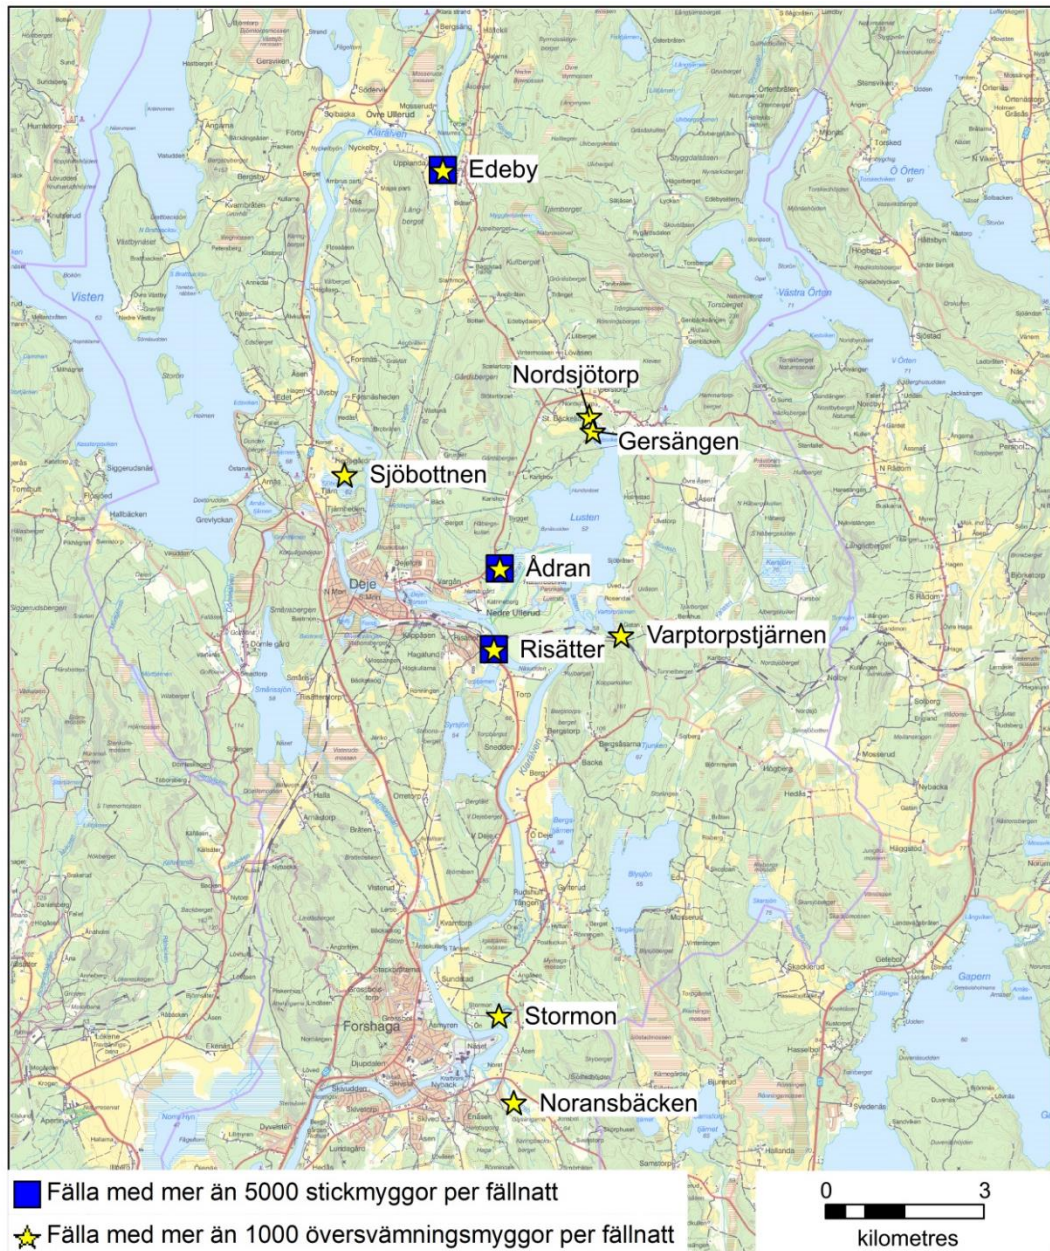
Edeby

Nordsjötorp

Gersängen

Sjöbottnen

Ådran

Risätter

Varptorpstjärnen

Stormon

Noransbäcken

Visten

Västra Örten

Klarälven

Deje

Forshaga

Lusten

Fälla med mer än 5000 stickmyggor per fällnatt

Fälla med mer än 1000 översvämningsmyggor per fällnatt

0 3
kilometres